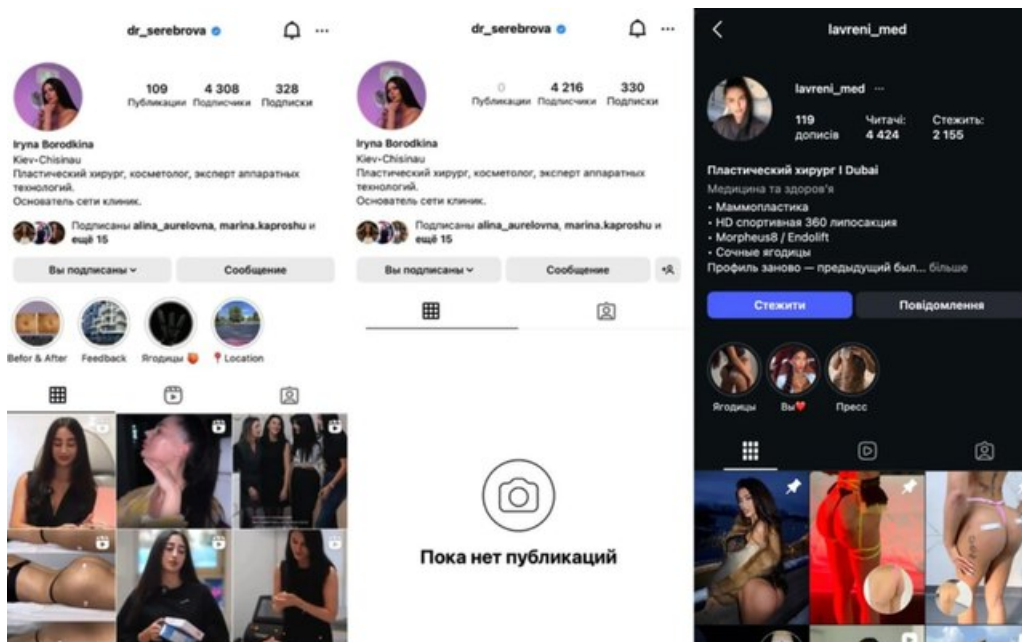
dr_serebrova

109 Публикации
4 308 Подписчики
328 Подписки

Iryna Borodkina
Kiev-Chisinau
Пластический хирург, косметолог, эксперт аппаратных технологий.
Основатель сети клиник.

Подписаны alina_aurelovna, marina.kaproshu и ещё 15

Вы подписаны
Сообщение

Befor & After
Feedback
Ягодицы
Location

dr_serebrova

0 Публикации
4 216 Подписчики
330 Подписки

Iryna Borodkina
Kiev-Chisinau
Пластический хирург, косметолог, эксперт аппаратных технологий.
Основатель сети клиник.

Подписаны alina_aurelovna, marina.kaproshu и ещё 15

Вы подписаны
Сообщение

Пока нет публикаций

lavreni_med

lavreni_med

119 дописів
Читачі: 4 424
Стежить: 2 155

Пластический хирург I Dubai
Медицина та здоров'я
• Маммопластика
• HD спортивная 360 липосакция
• Morpheus8 / Endolift
• Сочные ягодицы
Профиль заново — предыдущий был... більше

Стежити
Повідомлення

Ягодицы
Вы
Пресс